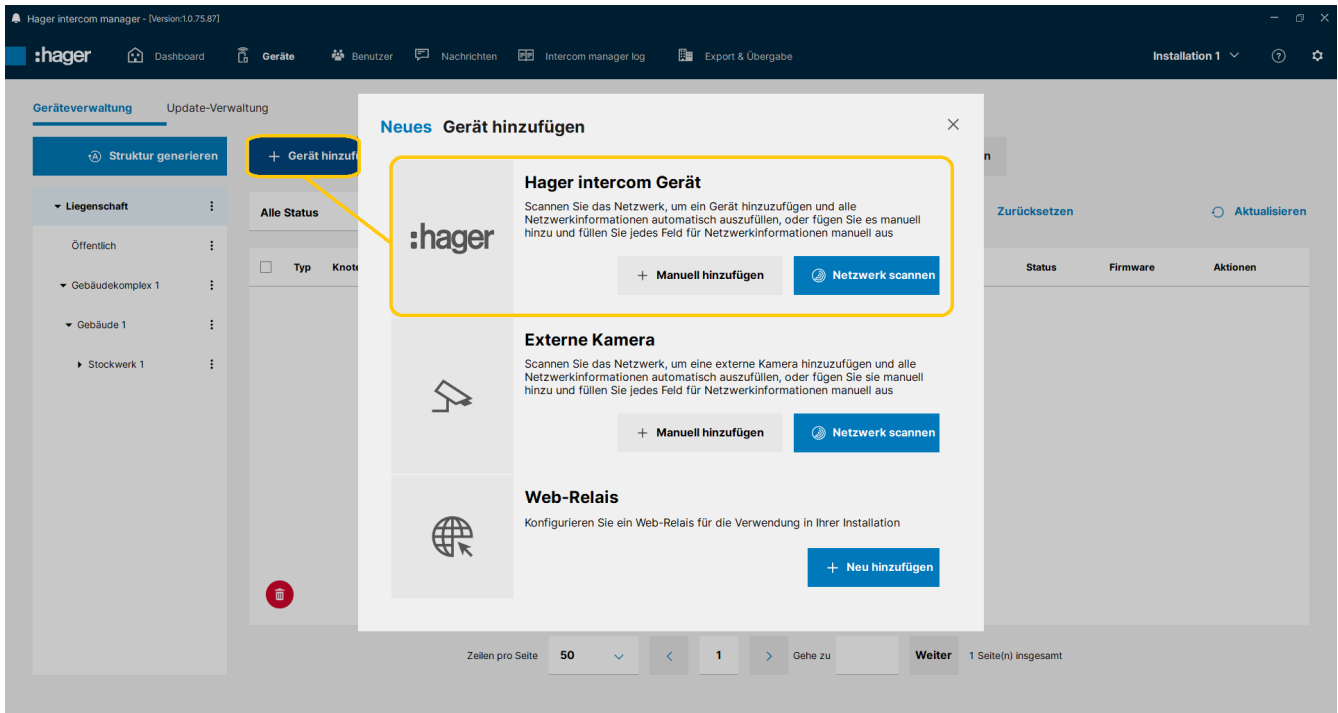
Hager intercom manager - [Version:1.0.75.87]

:hager Dashboard Geräte Benutzer Nachrichten Intercom manager log Export & Übergabe Installation 1

Geräteverwaltung Update-Verwaltung

Struktur generieren

+ Gerät hinzufü

n

Liegenschaft

Öffentlich

Gebäudekomplex 1

Gebäude 1

Stockwerk 1

Alle Status

Zurücksetzen

Aktualisieren

Typ Knote

Status Firmware Aktionen

Neues Gerät hinzufügen

:hager

Hager intercom Gerät

Scannen Sie das Netzwerk, um ein Gerät hinzuzufügen und alle Netzwerkinformationen automatisch auszufüllen, oder fügen Sie es manuell hinzu und füllen Sie jedes Feld für Netzwerkinformationen manuell aus

+ Manuell hinzufügen

Netzwerk scannen

Externe Kamera

Scannen Sie das Netzwerk, um eine externe Kamera hinzuzufügen und alle Netzwerkinformationen automatisch auszufüllen, oder fügen Sie sie manuell hinzu und füllen Sie jedes Feld für Netzwerkinformationen manuell aus

+ Manuell hinzufügen

Netzwerk scannen

Web-Relais

Konfigurieren Sie ein Web-Relais für die Verwendung in Ihrer Installation

+ Neu hinzufügen

Zeilen pro Seite 50 1 Gehe zu Weiter 1 Seite(n) insgesamt